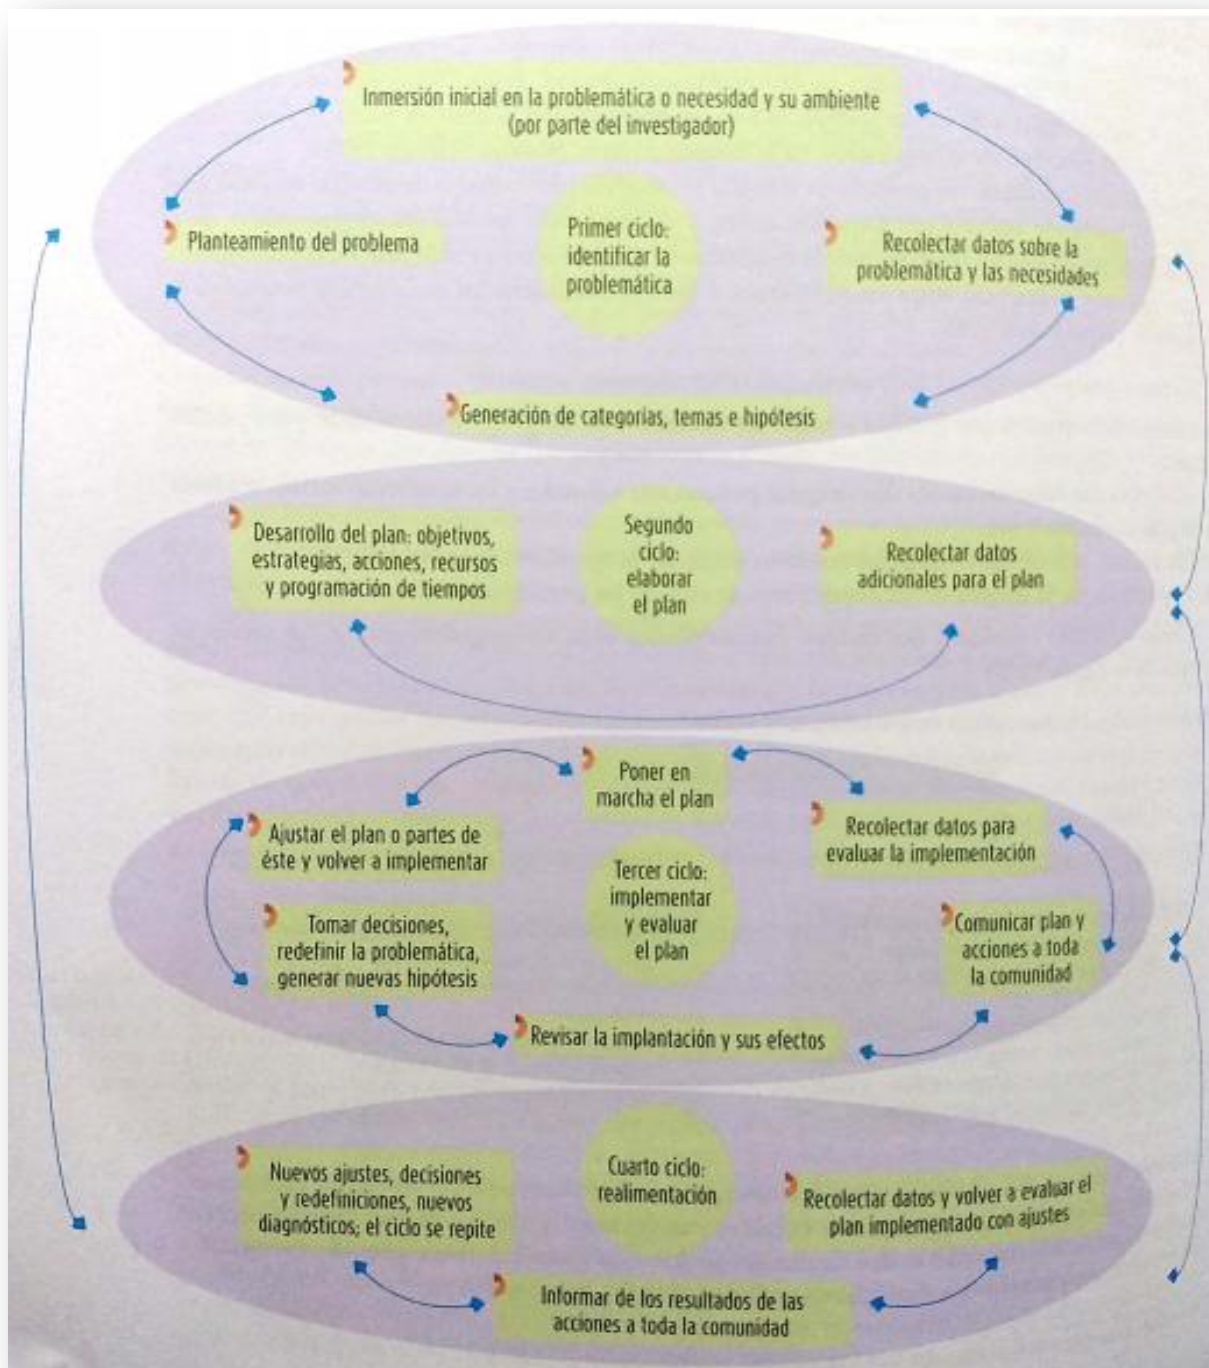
Inmersión inicial en la problemática o necesidad y su ambiente (por parte del investigador)

Planteamiento del problema

Primer ciclo: identificar la problemática

Recolectar datos sobre la problemática y las necesidades

Generación de categorías, temas e hipótesis

Desarrollo del plan: objetivos, estrategias, acciones, recursos y programación de tiempos

Segundo ciclo: elaborar el plan

Recolectar datos adicionales para el plan

Poner en marcha el plan

Ajustar el plan o partes de éste y volver a implementar

Recolectar datos para evaluar la implementación

Tercer ciclo: implementar y evaluar el plan

Tomar decisiones, redefinir la problemática, generar nuevas hipótesis

Comunicar plan y acciones a toda la comunidad

Revisar la implantación y sus efectos

Nuevos ajustes, decisiones y redefiniciones, nuevos diagnósticos; el ciclo se repite

Cuarto ciclo: realimentación

Recolectar datos y volver a evaluar el plan implementado con ajustes

Informar de los resultados de las acciones a toda la comunidad